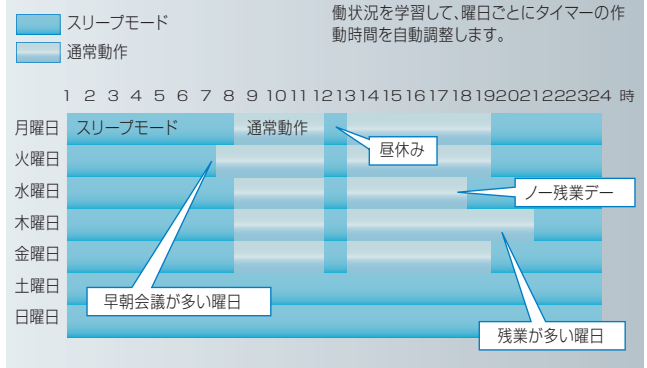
スリープモード
通常動作

働状況を学習して、曜日ごとにタイマーの作動時間を自動調整します。

1 2 3 4 5 6 7 8 9 10 11 12 13 14 15 16 17 18 19 20 21 22 23 24 時

月曜日 スリープモード 通常動作
火曜日
水曜日
木曜日
金曜日
土曜日
日曜日

昼休み
ノー残業デー
早朝会議が多い曜日
残業が多い曜日